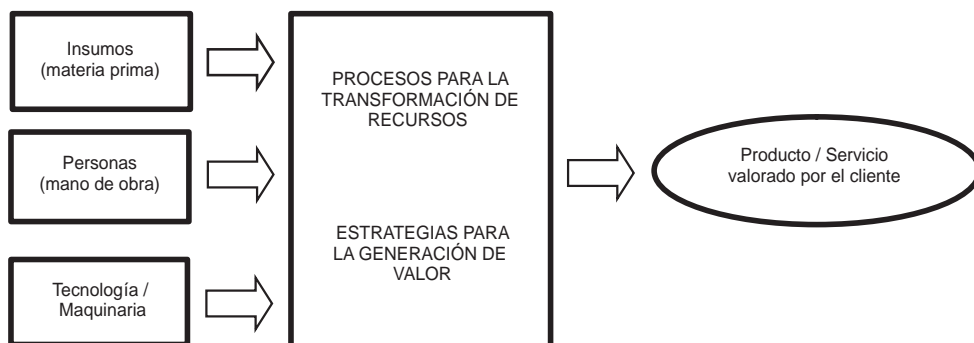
Insumos
(materia prima)

Personas
(mano de obra)

Tecnología /
Maquinaria

PROCESOS PARA LA TRANSFORMACIÓN DE RECURSOS

ESTRATEGIAS PARA LA GENERACIÓN DE VALOR

Producto / Servicio
valorado por el cliente